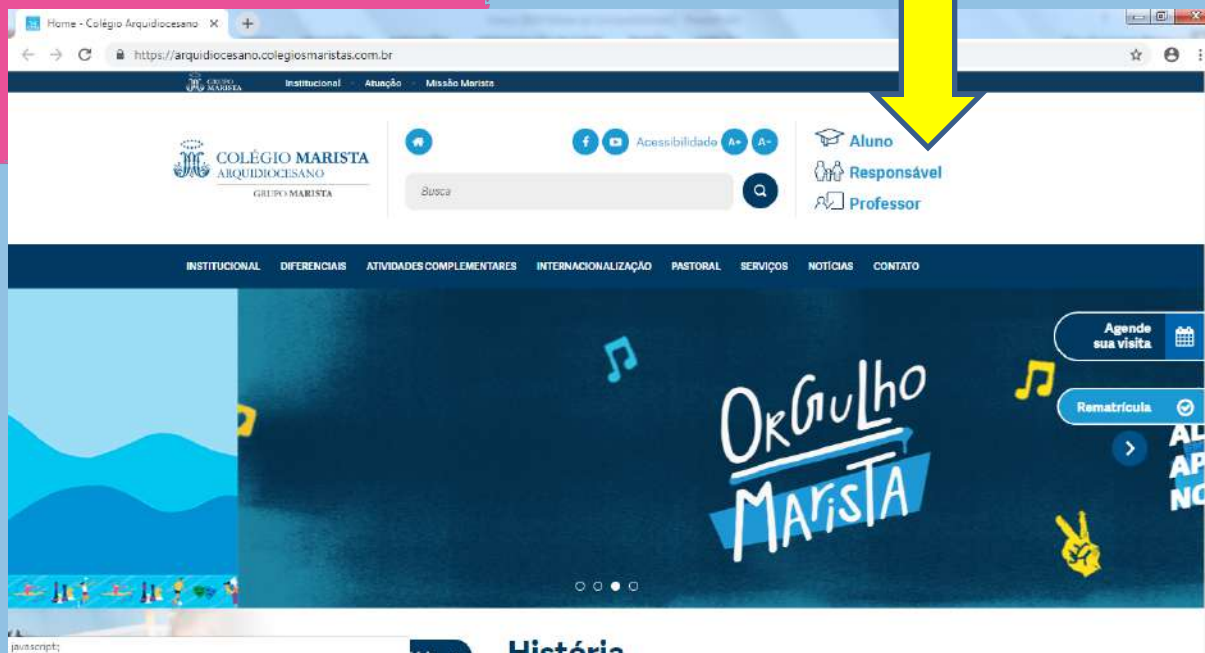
Home - Colégio Arquidiocesano ×

https://arquidiocesano.colegiosmaristas.com.br

GRUPO MARISTA Institucional Atuação Missão Marista

COLÉGIO MARISTA
ARQUIDIOCESANO
GRUPO MARISTA

Acessibilidade A+ A-

Busca

Aluno
Responsável
Professor

INSTITUCIONAL DIFERENCIAIS ATIVIDADES COMPLEMENTARES INTERNACIONALIZAÇÃO PASTORAL SERVIÇOS NOTÍCIAS CONTATO

Agende sua visita

Rematrícula

ORGULHO MARISTA

AL
AP
NO

javascript;

História